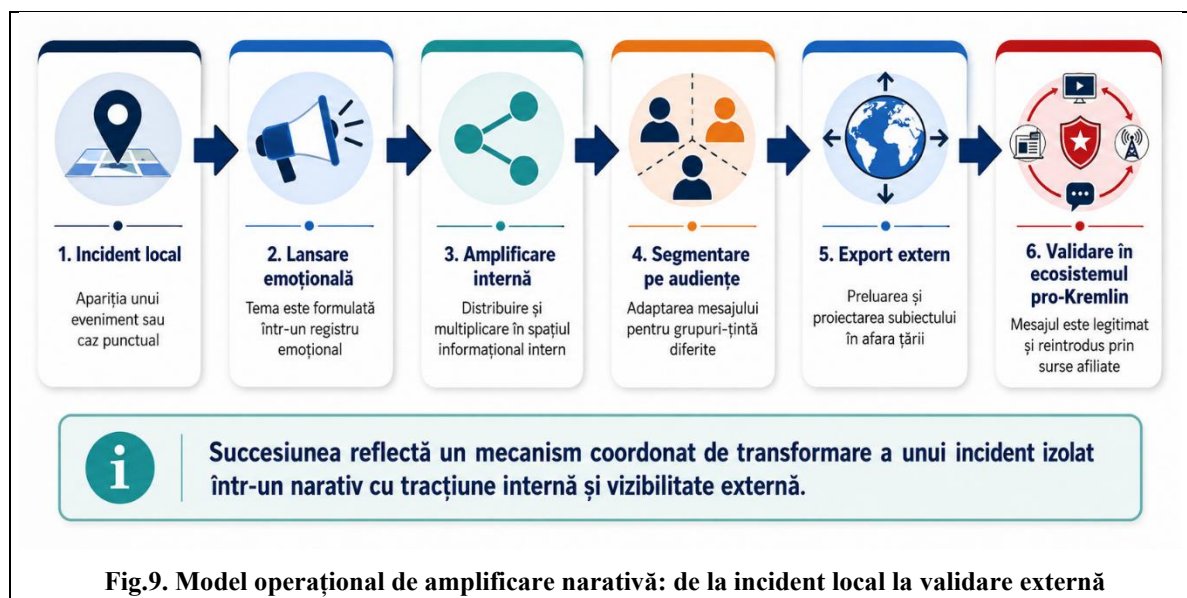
1. Incident local

Apariția unui eveniment sau caz punctual

2. Lansare emoțională

Tema este formulată într-un registru emoțional

3. Amplificare internă

Distribuire și multiplicare în spațiul informațional intern

4. Segmentare pe audiențe

Adaptarea mesajului pentru grupuri-țintă diferite

5. Export extern

Preluarea și proiectarea subiectului în afara țării

6. Validare în ecosistemul pro-Kremlin

Mesajul este legitimat și reintrodus prin surse afiliate

Succesiunea reflectă un mecanism coordonat de transformare a unui incident izolat într-un narativ cu tracțiune internă și vizibilitate externă.

Fig.9. Model operațional de amplificare narativă: de la incident local la validare externă